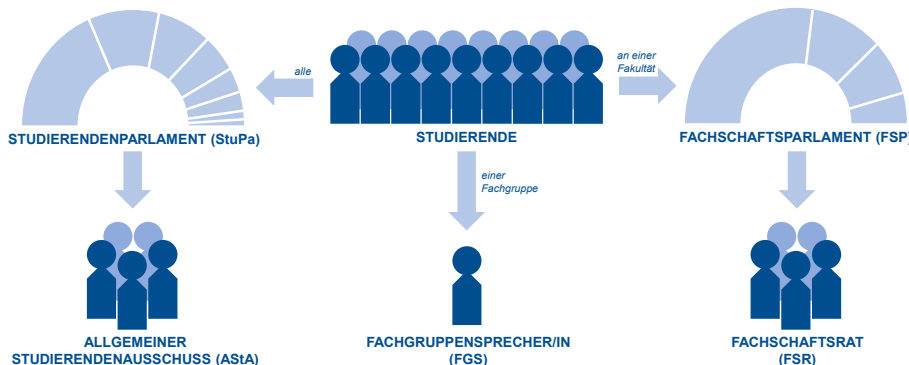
alle

STUDIERENDENPARLAMENT (StuPa)

STUDIERENDE

an einer Fakultät

FACHSCHAFTSPARLAMENT (FSP)

einer Fachgruppe

ALLGEMEINER STUDIERENDENAUSSCHUSS (AStA)

FACHGRUPPENSPRECHER/IN (FGS)

FACHSCHAFTSRAT (FSR)